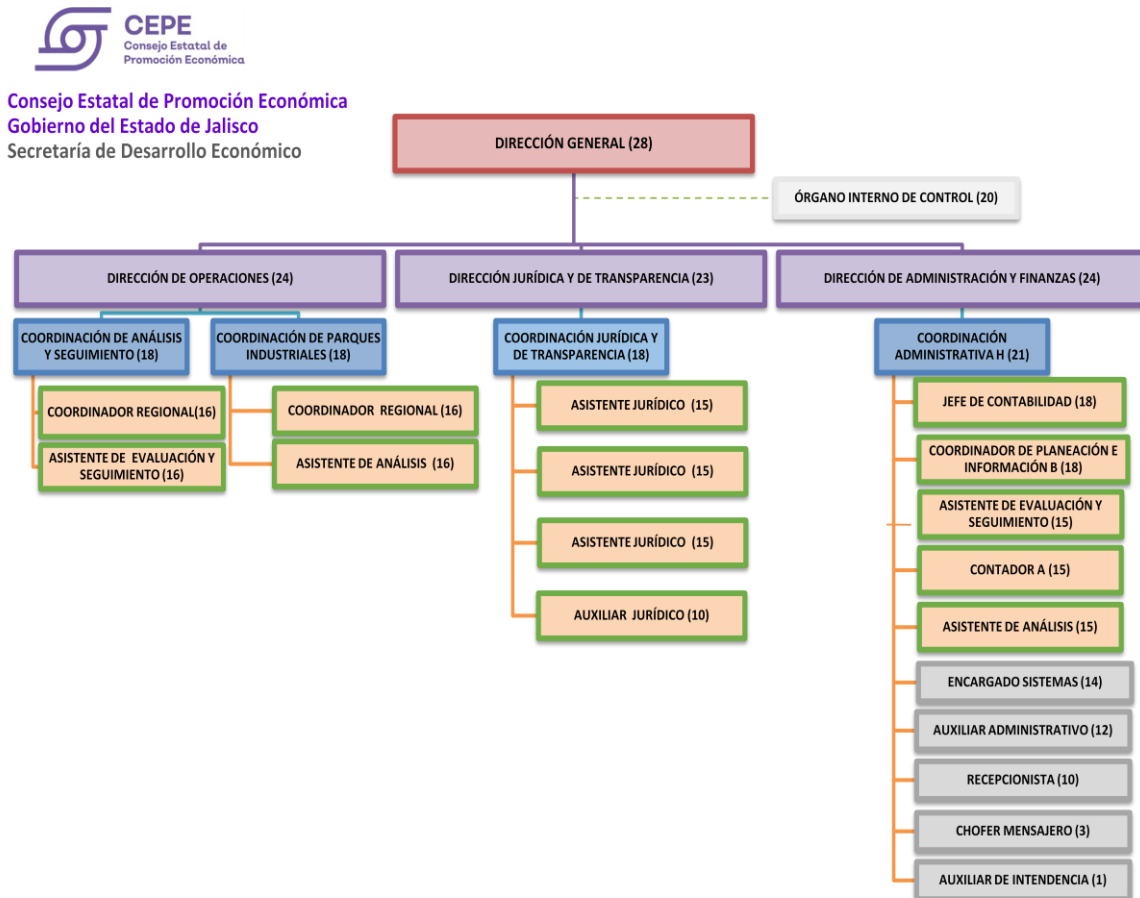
CEPE
Consejo Estatal de Promoción Económica

Consejo Estatal de Promoción Económica
Gobierno del Estado de Jalisco
Secretaría de Desarrollo Económico

DIRECCIÓN GENERAL (28)

ÓRGANO INTERNO DE CONTROL (20)

DIRECCIÓN DE OPERACIONES (24)

DIRECCIÓN JURÍDICA Y DE TRANSPARENCIA (23)

DIRECCIÓN DE ADMINISTRACIÓN Y FINANZAS (24)

COORDINACIÓN DE ANÁLISIS Y SEGUIMIENTO (18)

COORDINACIÓN DE PARQUES INDUSTRIALES (18)

COORDINACIÓN JURÍDICA Y DE TRANSPARENCIA (18)

COORDINACIÓN ADMINISTRATIVA H (21)

COORDINADOR REGIONAL(16)

ASISTENTE DE EVALUACIÓN Y SEGUIMIENTO (16)

COORDINADOR REGIONAL (16)

ASISTENTE DE ANÁLISIS (16)

ASISTENTE JURÍDICO (15)

ASISTENTE JURÍDICO (15)

ASISTENTE JURÍDICO (15)

AUXILIAR JURÍDICO (10)

JEFE DE CONTABILIDAD (18)

COORDINADOR DE PLANEACIÓN E INFORMACIÓN B (18)

ASISTENTE DE EVALUACIÓN Y SEGUIMIENTO (15)

CONTADOR A (15)

ASISTENTE DE ANÁLISIS (15)

ENCARGADO SISTEMAS (14)

AUXILIAR ADMINISTRATIVO (12)

RECEPCIONISTA (10)

CHOFER MENSAJERO (3)

AUXILIAR DE INTENDENCIA (1)